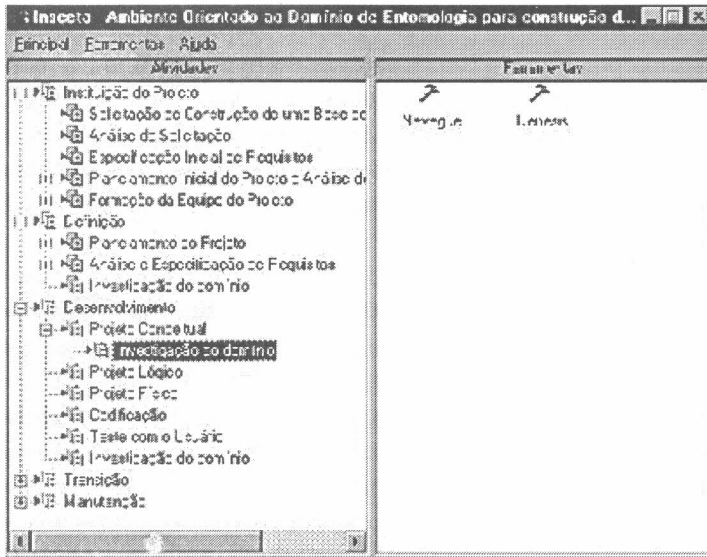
Insecta - Ambiente Orientado ao Domínio de Entomologia para construção d...

Principal Ferramentas Ajuda

Atividades

Instituição do Projeto
Solicitação de Construção de uma Base de
Análise da Solicitação
Especificação Inicial de Requisitos
Planejamento Inicial do Projeto e Análise de
Formação da Equipe do Projeto
Definição
Planejamento do Projeto
Análise e Especificação de Requisitos
Investigação do domínio
Desenvolvimento
Projeto Conceitual
Investigação do domínio
Projeto Lógico
Projeto Físico
Codificação
Teste com o Usuário
Investigação do domínio
Transição
Manutenção

Ferramentas

Navegue
Lemess